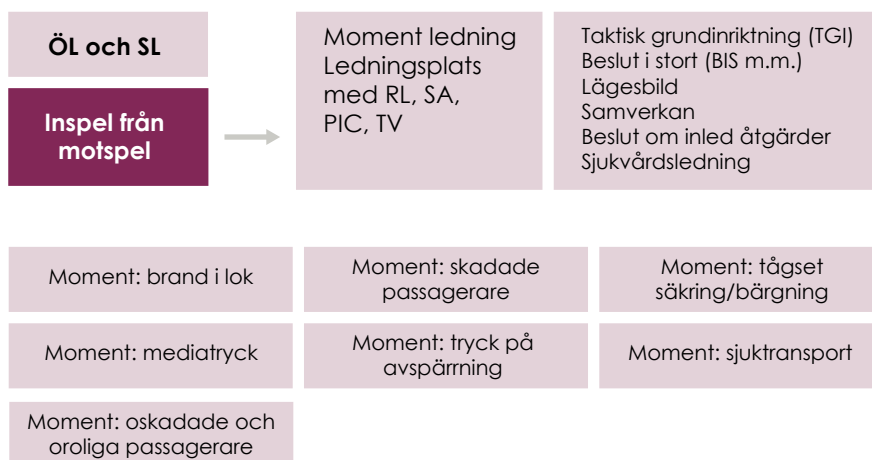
ÖL och SL

Inspel från motspel

Moment ledning
Ledningsplats med RL, SA, PIC, TV

Taktisk grundinriktning (TGI)
Beslut i stort (BIS m.m.)
Lägesbild
Samverkan
Beslut om inled åtgärder
Sjukvårdsledning

Moment: brand i lok

Moment: skadade passagerare

Moment: tågset säkring/bärgning

Moment: mediatryck

Moment: tryck på avspärrning

Moment: sjuktransport

Moment: oskadade och oroliga passagerare